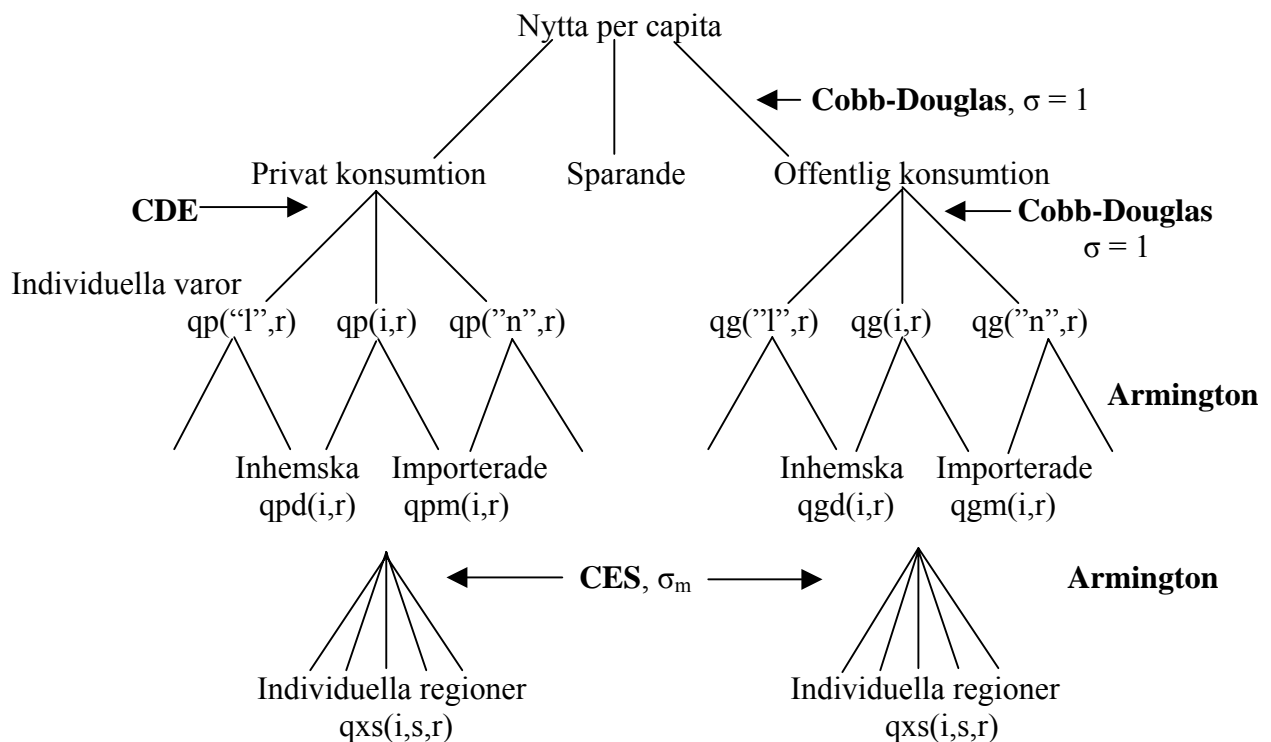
Nytta per capita

Cobb-Douglas, $\sigma = 1$

Privat konsumtion

Sparande

Offentlig konsumtion

CDE

Cobb-Douglas $\sigma = 1$

Individuella varor

qp(“l”,r) qp(i,r) qp(”n”,r)

qg(”l”,r) qg(i,r) qg(”n”,r)

Armington

Inhemska qpd(i,r)

Importerade qpm(i,r)

Inhemska qgd(i,r)

Importerade qgm(i,r)

CES, $\sigma_m$

Armington

Individuella regioner qxs(i,s,r)

Individuella regioner qxs(i,s,r)